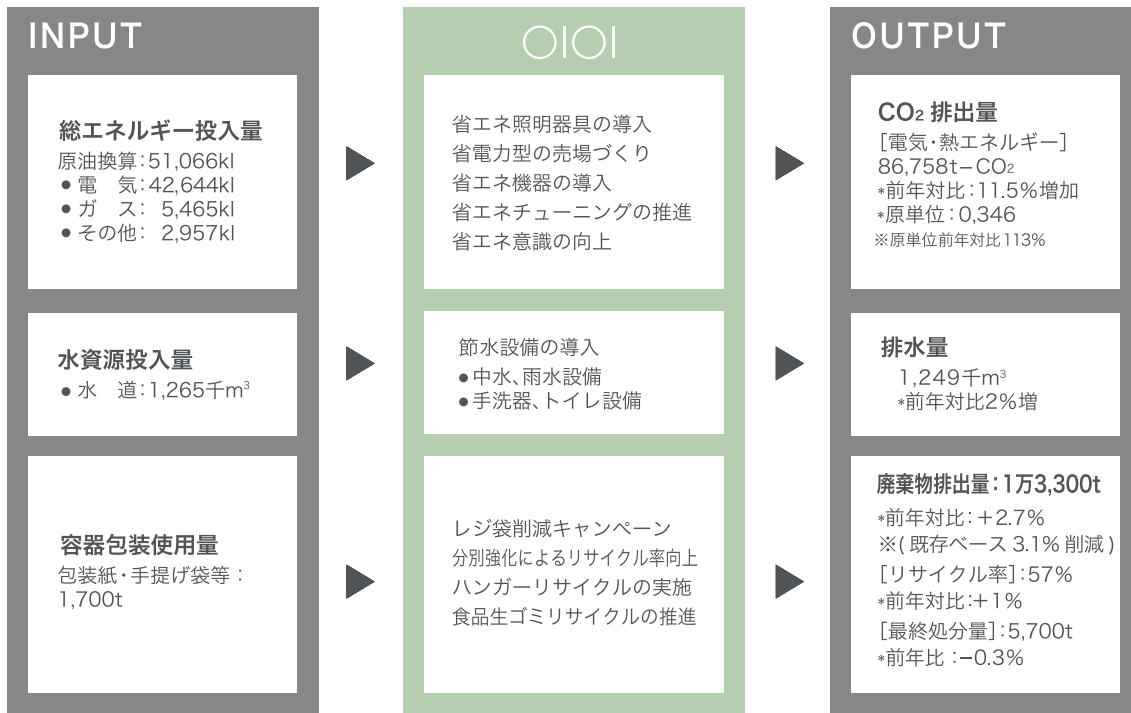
INPUT

総エネルギー投入量
原油換算：51,066kl
● 電　気：42,644kl
● ガ　ス：　5,465kl
● その他：　2,957kl

水資源投入量
● 水　道：1,265千$m^3$

容器包装使用量
包装紙・手提げ袋等：
1,700t

OIOI

省エネ照明器具の導入
省電力型の売場づくり
省エネ機器の導入
省エネチューニングの推進
省エネ意識の向上

節水設備の導入
●中水、雨水設備
●手洗器、トイレ設備

レジ袋削減キャンペーン
分別強化によるリサイクル率向上
ハンガーリサイクルの実施
食品生ゴミリサイクルの推進

OUTPUT

$CO_2$ 排出量
［電気・熱エネルギー］
86,758t－$CO_2$
*前年対比：11.5%増加
*原単位：0,346
※原単位前年対比113%

排水量
1,249千$m^3$
*前年対比2%増

廃棄物排出量：1万3,300t
*前年対比：＋2.7%
※(既存ベース 3.1% 削減)
［リサイクル率］：57%
*前年対比：＋1%
［最終処分量］：5,700t
*前年比：－0.3%